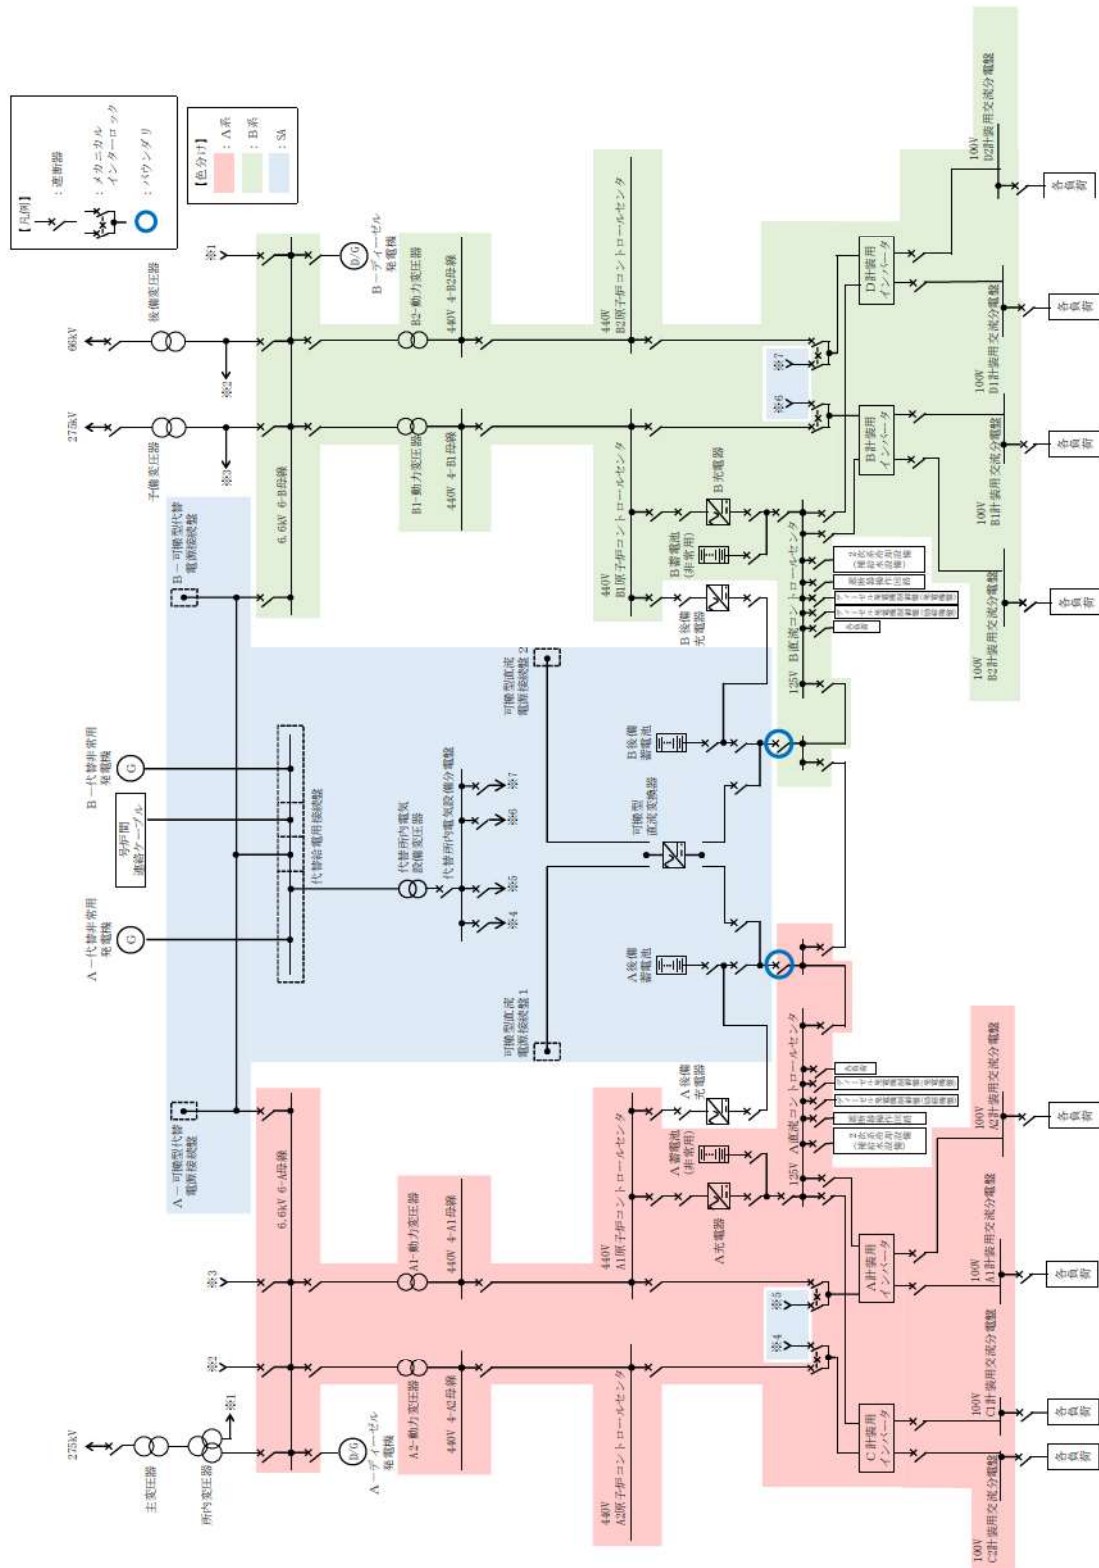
【凡例】
：遮断器
：メカニカルインターロック
：バウンダリ

【色分け】
：A系
：B系
：SA

66kV
予備変圧器
※2
275kV
予備変圧器
※3
※1
D/G
B－ディーゼル発電機
B2－動力変圧器
440V 4-B2母線
B1－動力変圧器
440V 4-B1母線
6.6kV 6-B母線
B－可搬型代替電源接続盤
440V B2原子炉コントロールセンタ
440V B1原子炉コントロールセンタ
B充電器
B蓄電池(非常用)
B後備充電器
125V B直流コントロールセンタ
※7
※6
D計装用インバータ
B計装用インバータ
100V D2計装用交流分電盤
100V D1計装用交流分電盤
100V B1計装用交流分電盤
100V B2計装用交流分電盤
各負荷
各負荷
各負荷
各負荷
可搬型直流電源接続盤2
B後備蓄電池
B－代替非常用発電機
号炉間連絡ケーブル
代替給電用接続盤
代替所内電気設備変圧器
代替所内電気設備分電盤
※7
※6
※5
※4
可搬型直流変換器
A－代替非常用発電機
A後備蓄電池
可搬型直流電源接続盤1
A－可搬型代替電源接続盤
A後備充電器
A蓄電池(非常用)
A充電器
125V A直流コントロールセンタ
6.6kV 6-A母線
A1－動力変圧器
440V 4-A1母線
440V A1原子炉コントロールセンタ
※3
※2
※1
※5
※4
A計装用インバータ
C計装用インバータ
100V A2計装用交流分電盤
100V A1計装用交流分電盤
100V C1計装用交流分電盤
100V C2計装用交流分電盤
各負荷
各負荷
各負荷
各負荷
275kV
主変圧器
所内変圧器
D/G
A－ディーゼル発電機
A2－動力変圧器
440V 4-A2母線
440V A2原子炉コントロールセンタ